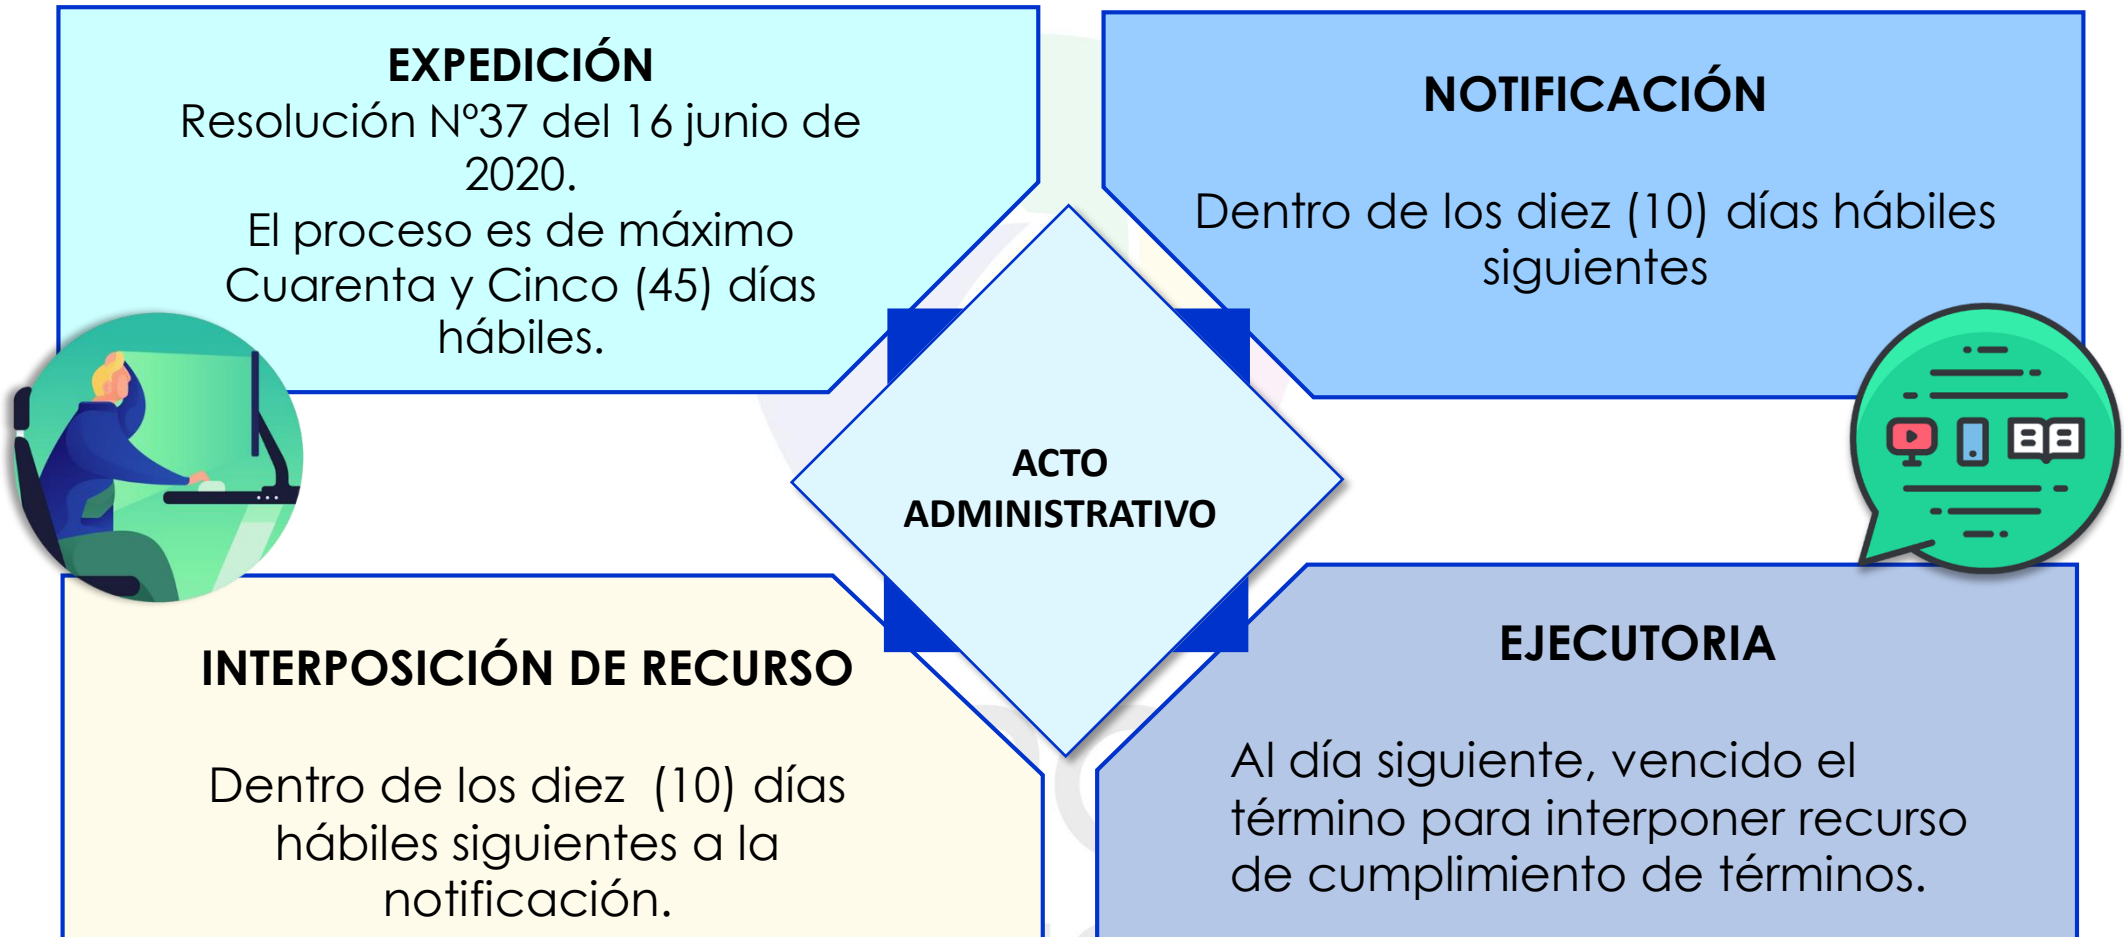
EXPEDICIÓN
Resolución N°37 del 16 junio de 2020.
El proceso es de máximo Cuarenta y Cinco (45) días hábiles.

NOTIFICACIÓN

Dentro de los diez (10) días hábiles siguientes

ACTO ADMINISTRATIVO

INTERPOSICIÓN DE RECURSO

Dentro de los diez  (10) días hábiles siguientes a la notificación.

EJECUTORIA

Al día siguiente, vencido el término para interponer recurso de cumplimiento de términos.